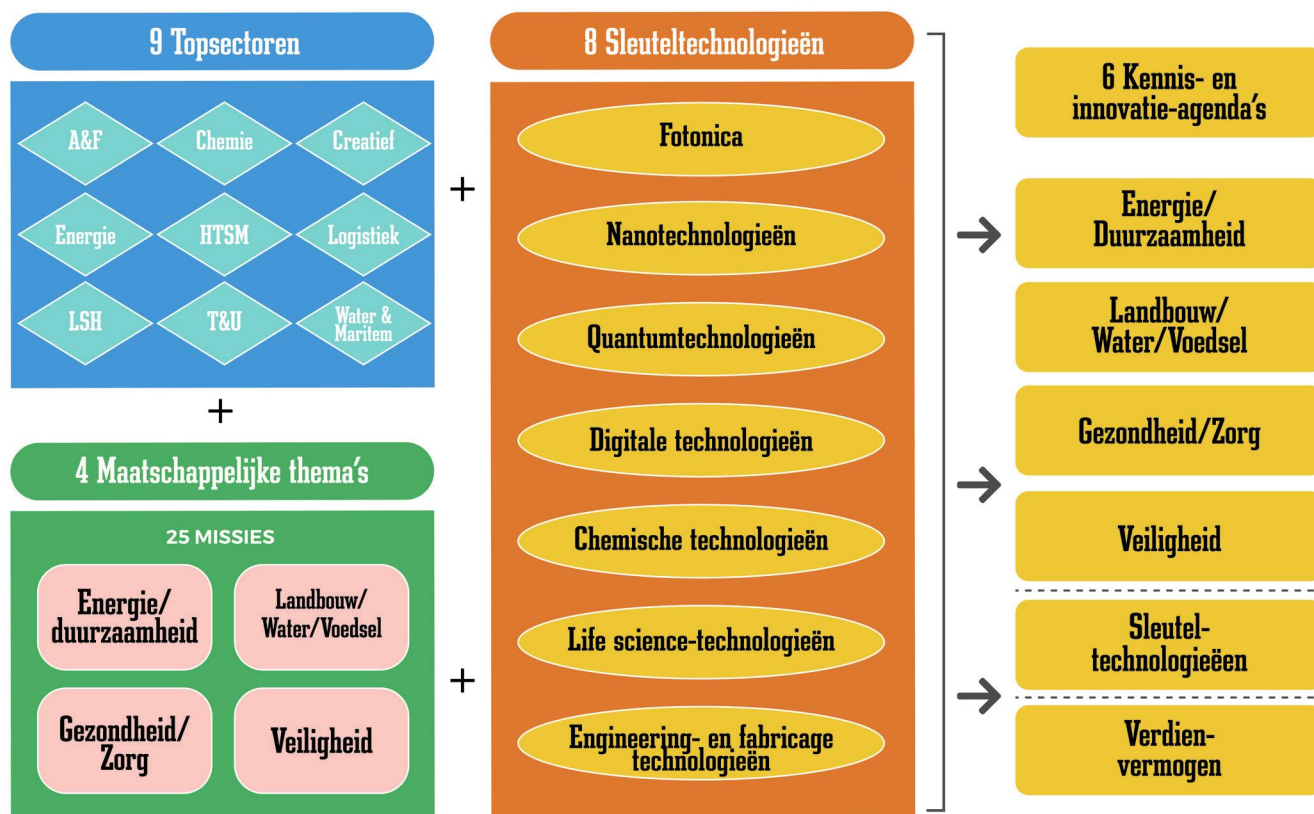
9 Topsectoren

A&F
Chemie
Creatief
Energie
HTSM
Logistiek
LSH
T&U
Water & Maritiem

+

4 Maatschappelijke thema's

25 MISSIES

Energie/ duurzaamheid
Landbouw/ Water/Voedsel
Gezondheid/ Zorg
Veiligheid

+

8 Sleuteltechnologieën

Fotonica
Nanotechnologieën
Quantumtechnologieën
Digitale technologieën
Chemische technologieën
Life science-technologieën
Engineering- en fabricage technologieën

+

6 Kennis- en innovatie-agenda's

Energie/ Duurzaamheid
Landbouw/ Water/Voedsel
Gezondheid/Zorg
Veiligheid
Sleutel-technologieën
Verdien-vermogen